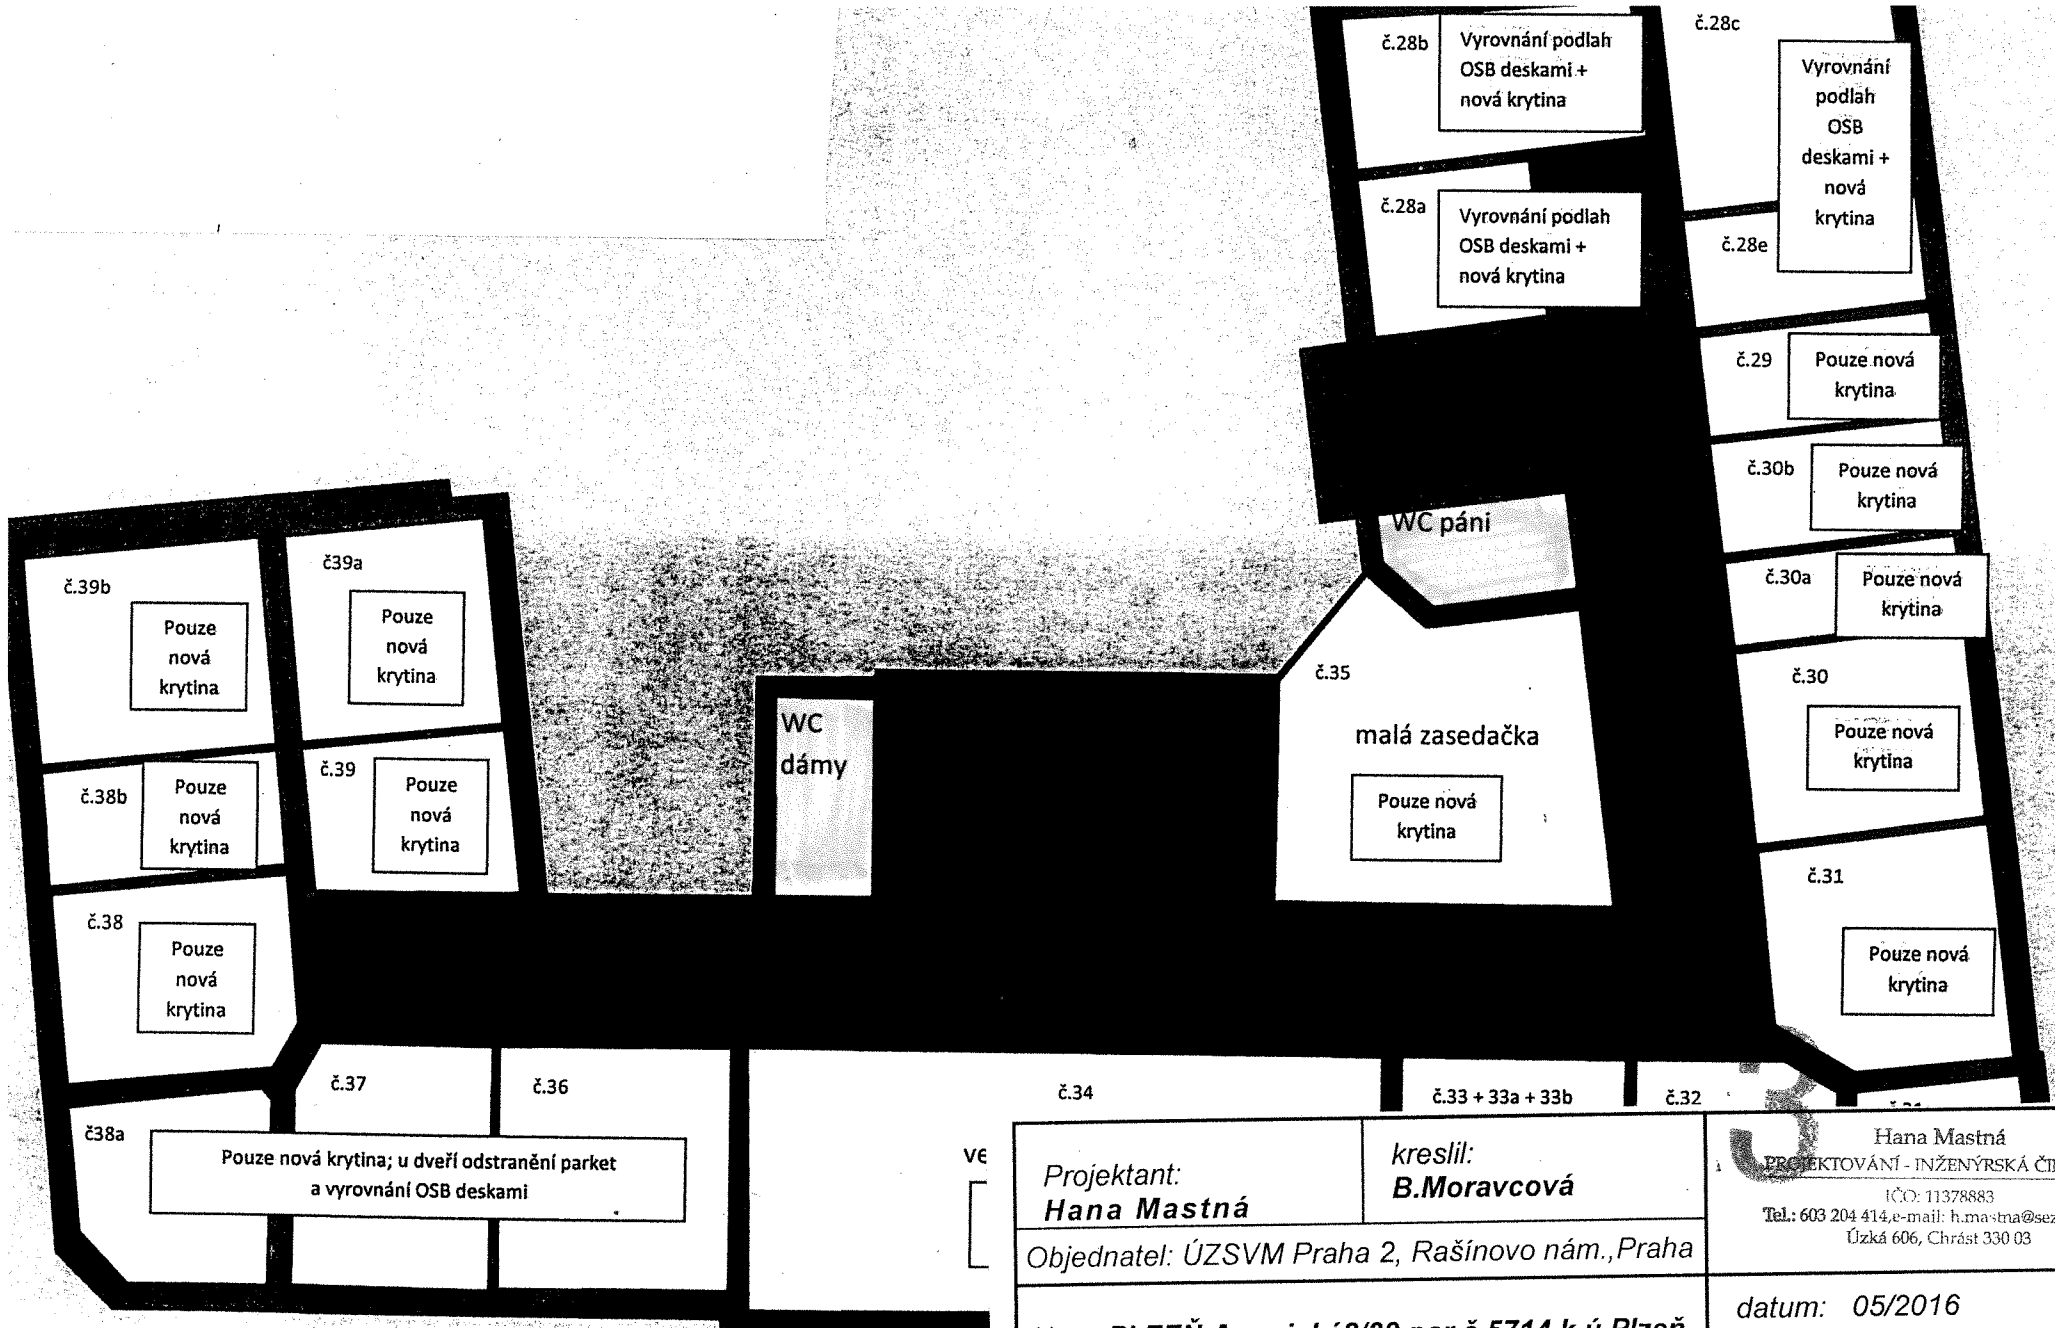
č.28b Vyrovnání podlah OSB deskami + nová krytina

č.28c

Vyrovnání podlah OSB deskami + nová krytina

č.28a Vyrovnání podlah OSB deskami + nová krytina

č.28e

č.29 Pouze nová krytina

č.30b Pouze nová krytina

WC páni

č.30a Pouze nová krytina

č.39b Pouze nová krytina

č39a Pouze nová krytina

č.35

malá zasedačka

Pouze nová krytina

WC dámy

č.30 Pouze nová krytina

č.38b Pouze nová krytina

č.39 Pouze nová krytina

č.31 Pouze nová krytina

č.38 Pouze nová krytina

č.37

č.36

č.34

č.33 + 33a + 33b

č.32

č38a

Pouze nová krytina; u dveří odstranění parket a vyrovnání OSB deskami

ve

Projektant: Hana Mastná

kreslil: B.Moravcová

Hana Mastná
PROJEKTOVÁNÍ - INŽENÝRSKÁ ČI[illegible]
IČO: 11378883
Tel.: 603 204 414,e-mail: h.mastna@se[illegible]
Úzká 606, Chrást 330 03

Objednatel: ÚZSVM Praha 2, Rašínovo nám.,Praha

datum: 05/2016

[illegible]